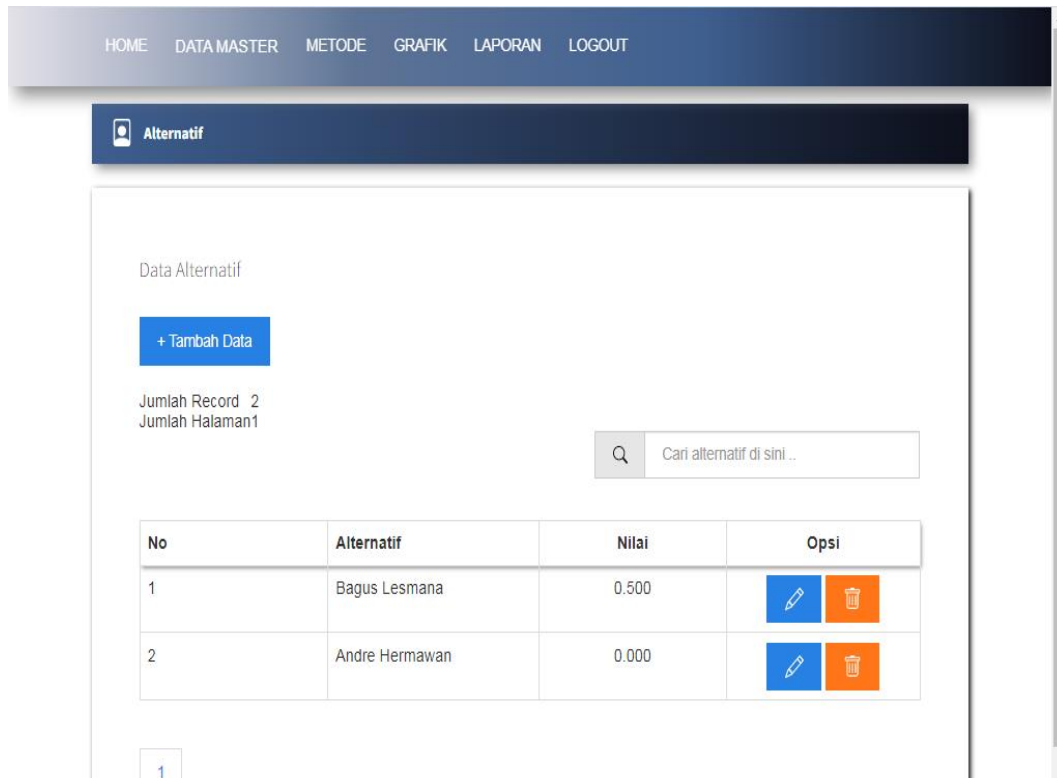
HOME DATA MASTER METODE GRAFIK LAPORAN LOGOUT

Alternatif

Data Alternatif

+ Tambah Data

Jumlah Record 2
Jumlah Halaman1

Cari alternatif di sini ..

| No | Alternatif | Nilai | Opsi |
|---|---|---|---|
| 1 | Bagus Lesmana | 0.500 | |
| 2 | Andre Hermawan | 0.000 | |

1